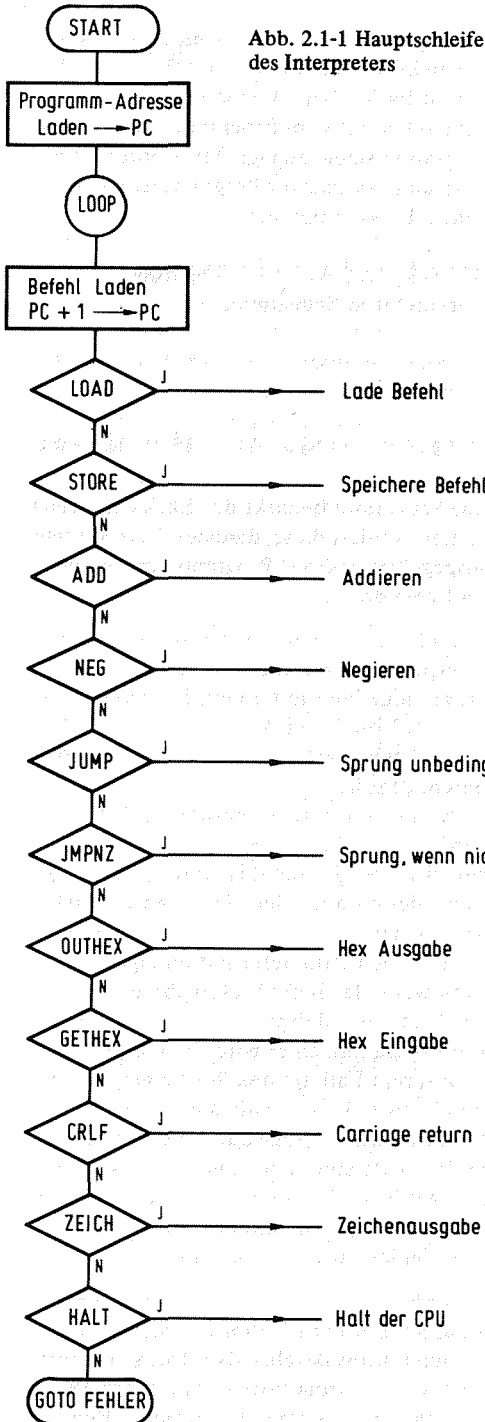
START

Abb. 2.1-1 Hauptschleife des Interpreters

Programm-Adresse Laden → PC

LOOP

Befehl Laden PC + 1 → PC

LOAD J → Lade Befehl
N

STORE J → Speichere Befehl
N

ADD J → Addieren
N

NEG J → Negieren
N

JUMP J → Sprung unbeding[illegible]
N

JMPNZ J → Sprung, wenn nic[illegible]
N

OUTHEX J → Hex Ausgabe
N

GETHEX J → Hex Eingabe
N

CRLF J → Carriage return
N

ZEICH J → Zeichenausgabe
N

HALT J → Halt der CPU
N

GOTO FEHLER